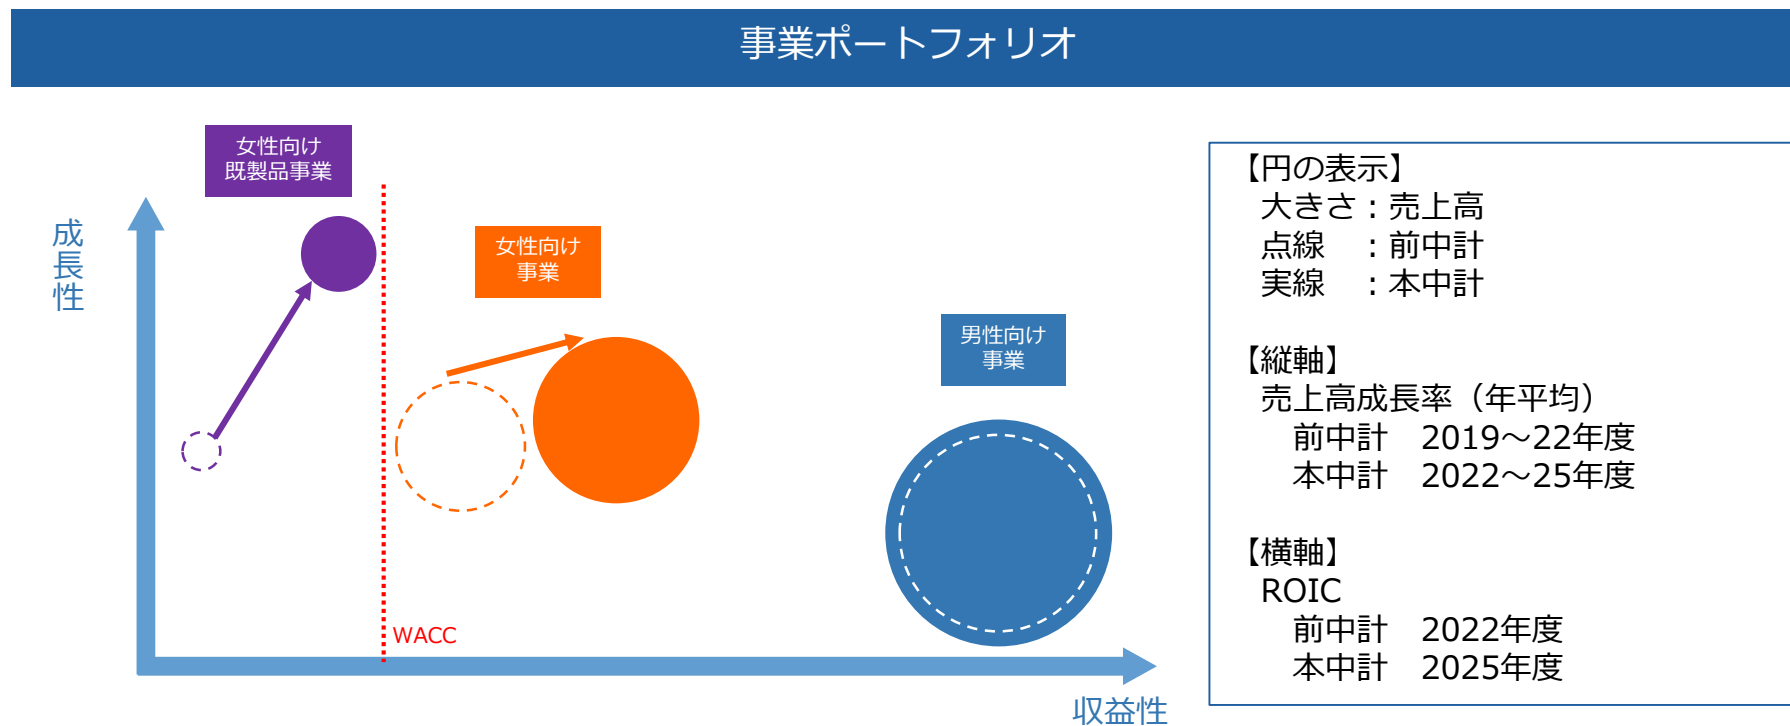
事業ポートフォリオ

女性向け
既製品事業

成長性

女性向け
事業

男性向け
事業

WACC

収益性

【円の表示】
大きさ：売上高
点線　：前中計
実線　：本中計

【縦軸】
売上高成長率（年平均）
前中計　2019～22年度
本中計　2022～25年度

【横軸】
ROIC
前中計　2022年度
本中計　2025年度